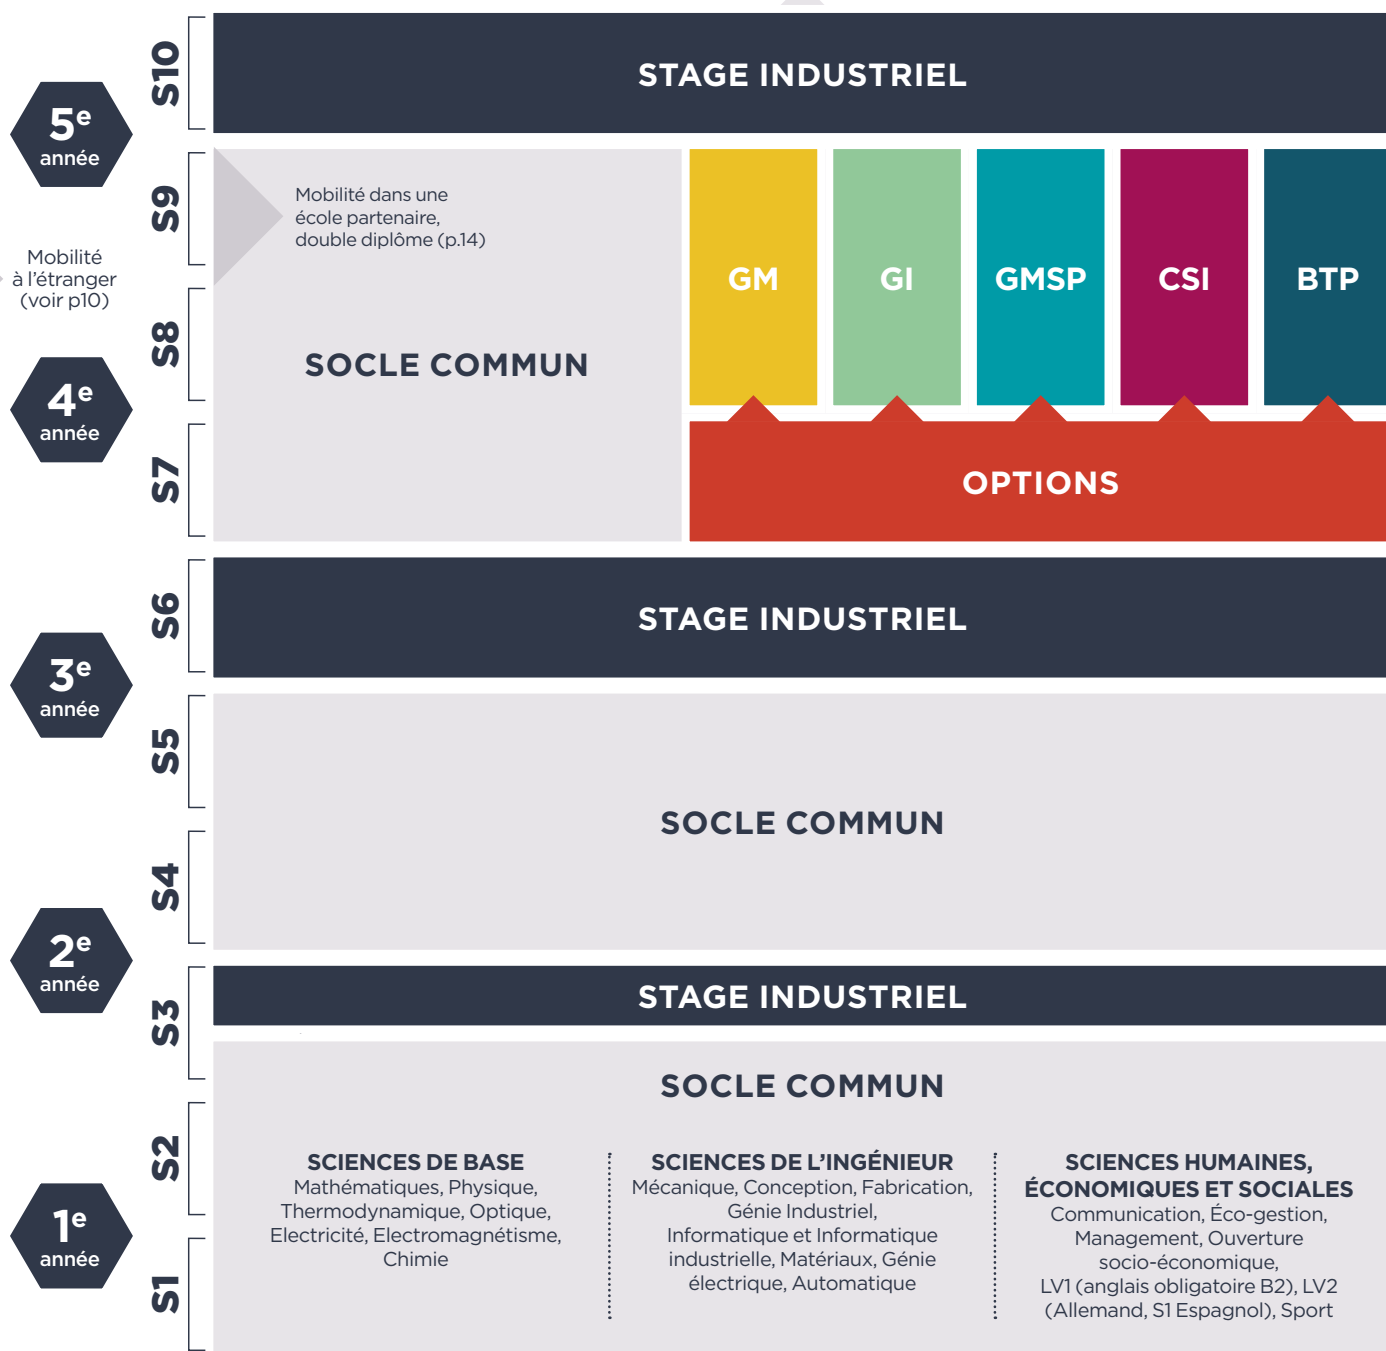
5$^e$ année

S10

STAGE INDUSTRIEL

Mobilité à l'étranger (voir p10)

S9

Mobilité dans une école partenaire, double diplôme (p.14)

GM

GI

GMSP

CSI

BTP

S8

SOCLE COMMUN

4$^e$ année

S7

OPTIONS

S6

STAGE INDUSTRIEL

3$^e$ année

S5

SOCLE COMMUN

S4

2$^e$ année

S3

STAGE INDUSTRIEL

SOCLE COMMUN

S2

1$^e$ année

S1

SCIENCES DE BASE
Mathématiques, Physique, Thermodynamique, Optique, Electricité, Electromagnétisme, Chimie

SCIENCES DE L'INGÉNIEUR
Mécanique, Conception, Fabrication, Génie Industriel, Informatique et Informatique industrielle, Matériaux, Génie électrique, Automatique

SCIENCES HUMAINES, ÉCONOMIQUES ET SOCIALES
Communication, Éco-gestion, Management, Ouverture socio-économique, LV1 (anglais obligatoire B2), LV2 (Allemand, S1 Espagnol), Sport